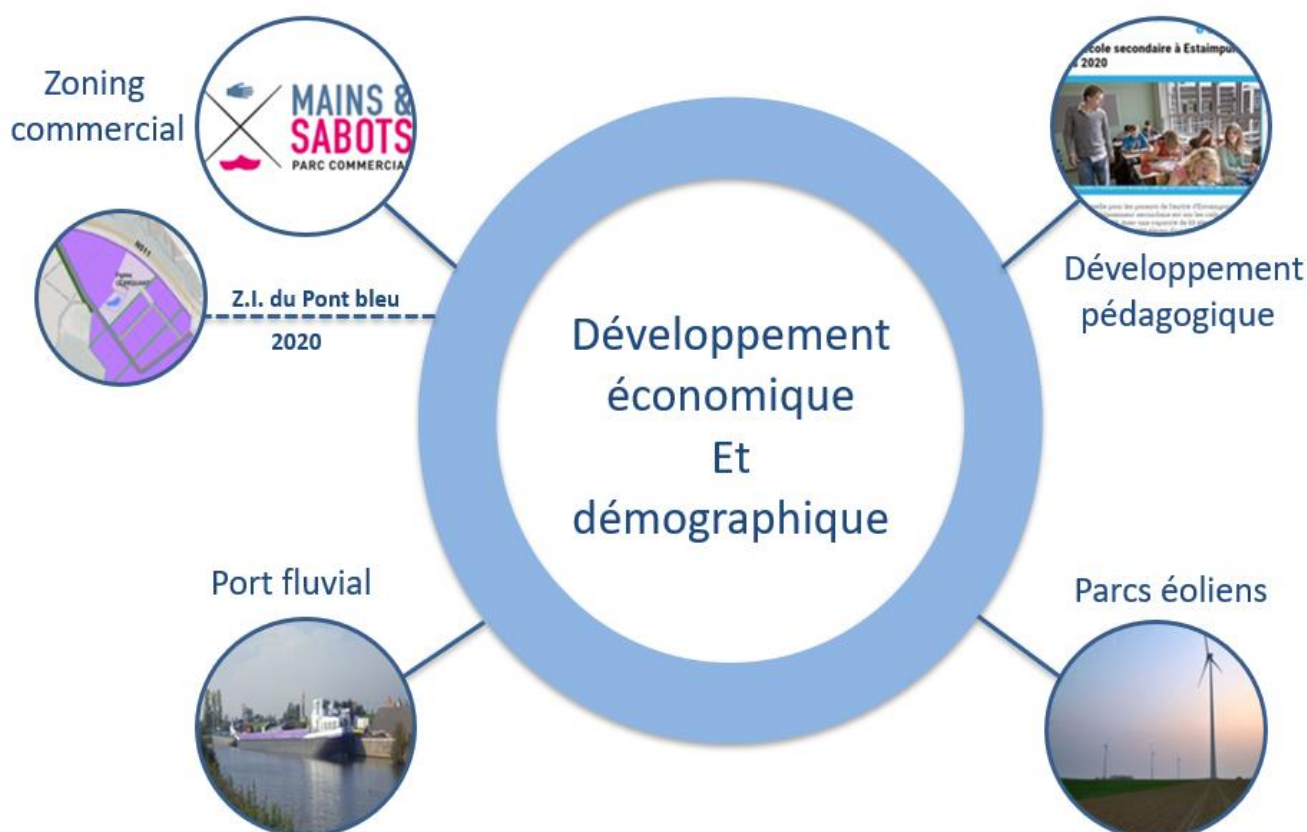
Zoning commercial

MAINS & SABOTS
PARC COMMERCIA

N511

Z.I. du Pont bleu
2020

cole secondaire à Estaimpu
2020

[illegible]

Développement pédagogique

Développement
économique
Et
démographique

Port fluvial

Parcs éoliens